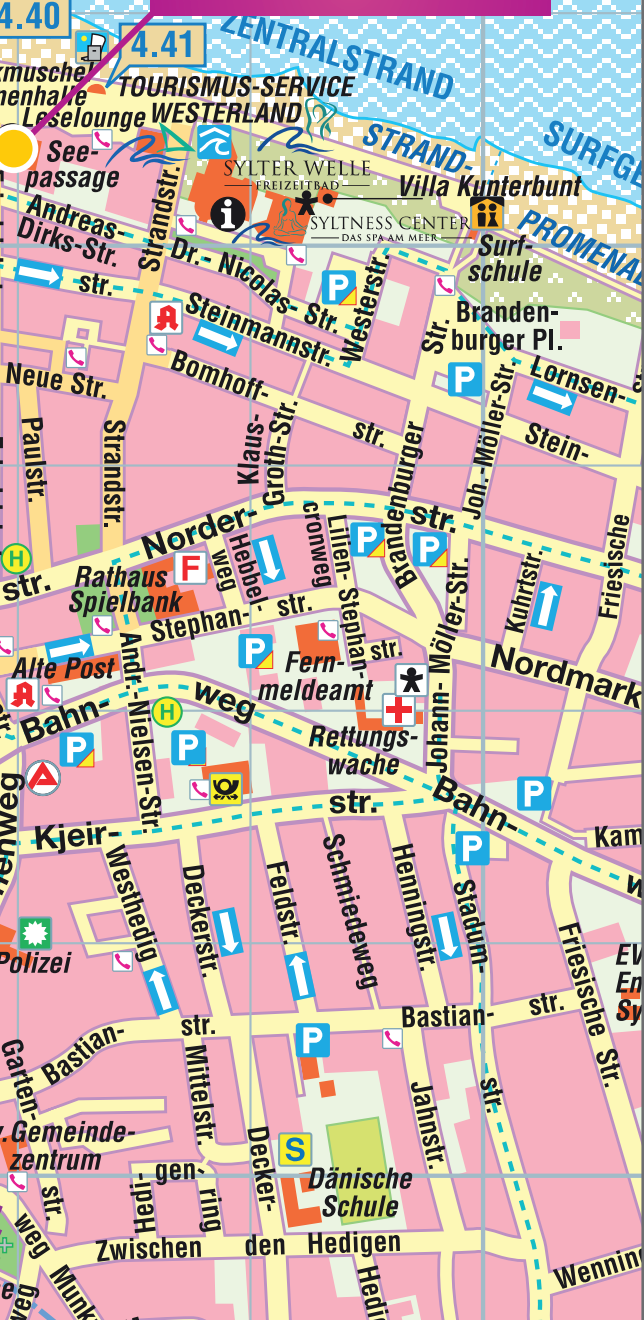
4.40
4.41
ZENTRALSTRAND
zmusche
nenhalle
TOURISMUS-SERVICE WESTERLAND
Leselounge
See-passage
STRAND-
SURFG
SYLTER WELLE
FREIZEITBAD
Villa Kunterbunt
Andreas-Dirks-Str.
Dr.-Nicolas-Str.
SYLTNESS CENTER
DAS SPA AM MEER
Surf-schule
PROMENADE
str.
Strandstr.
Westerstr.
Branden-burger Pl.
Steinmannstr.
Lornsen-
Neue Str.
Bomhoff-
str.
Stein-
Paulstr.
Strandstr.
Klaus-Groth-Str.
Brandenburger Str.
Joh.-Möller-Str.
Norder-
str.
Friesische
H
str.
Rathaus Spielbank
F
Hebbel-weg
cronweg
Lilien-
Kuhrstr.
Stephan-
str.
Stephan-str.
Alte Post
Andr.-Nielsen-Str.
Fern-meldeamt
Johann-Möller-Str.
Nordmark
Bahn-
weg
H
Rettungs-wache
Bahn-
Kam
Kjeir-
str.
weg
Westhedig
Deckerstr.
Feldstr.
Schmiedeweg
Henningstr.
Stadum-str.
Friesische Str.
EV
En
Sy
Polizei
Bastian-
str.
Bastian-
str.
Garten-
Mittelstr.
Jahnstr.
Gemeinde-zentrum
Decker-
S
Dänische Schule
Hedi-gen-ring
str.
weg
Zwischen den Hedigen
Munk
Hedi
Wenning